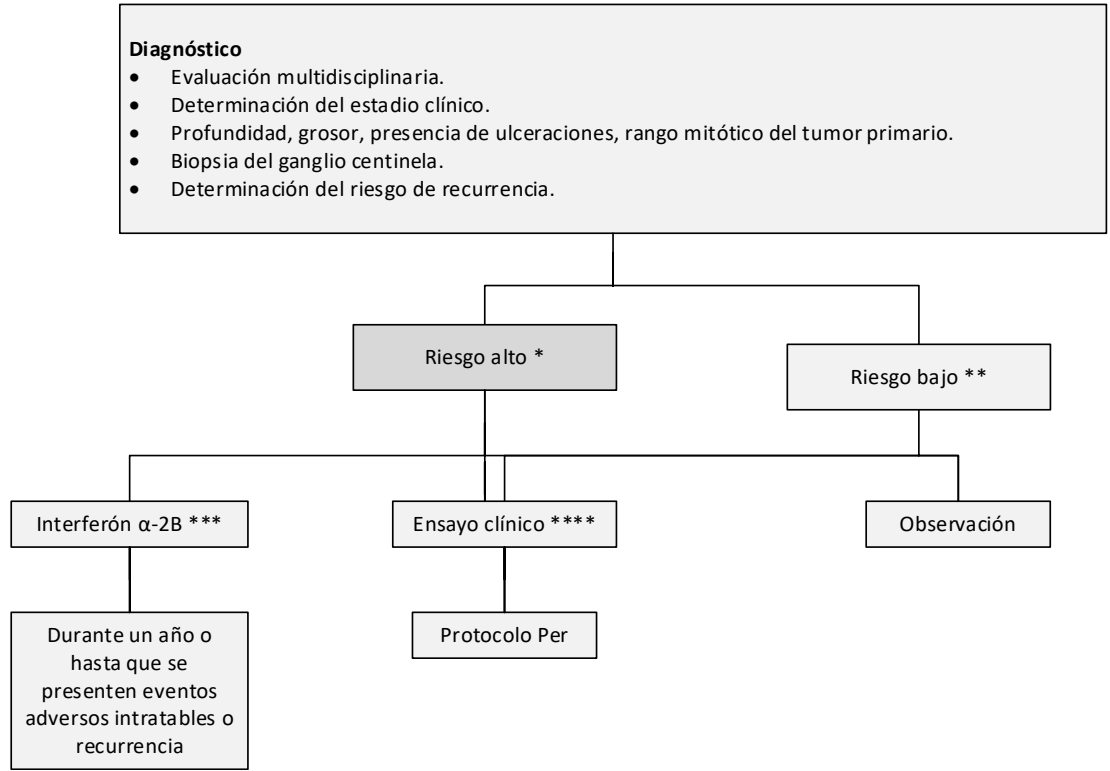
**Diagnóstico**
- Evaluación multidisciplinaria.
- Determinación del estadio clínico.
- Profundidad, grosor, presencia de ulceraciones, rango mitótico del tumor primario.
- Biopsia del ganglio centinela.
- Determinación del riesgo de recurrencia.

Riesgo alto *

Riesgo bajo **

Interferón α-2B ***

Ensayo clínico ****

Observación

Durante un año o hasta que se presenten eventos adversos intratables o recurrencia

Protocolo Per